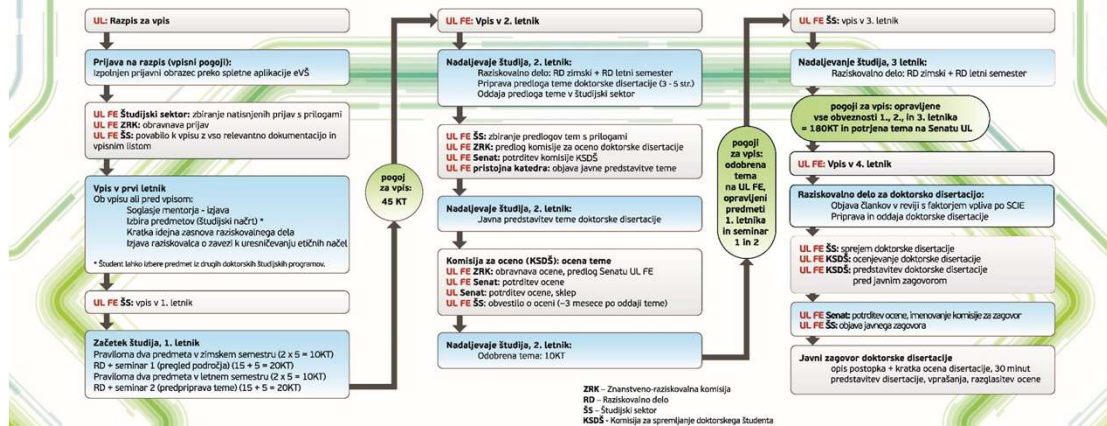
UL: Razpis za vpis

Prijava na razpis (vpisni pogoji):
Izpolnjen prijavni obrazec preko spletne aplikacije eVŠ

UL FE Študijski sektor: zbiranje natisnjenih prijav s prilogami
UL FE ZRK: obravnava prijav
UL FE ŠS: povabilo k vpisu z vso relevantno dokumentacijo in vpisnim listom

Vpis v prvi letnik
Ob vpisu ali pred vpisom:
Soglasje mentorja - izjava
Izbira predmetov (študijski načrt) *
Kratka idejna zasnova raziskovalnega dela
Izjava raziskovalca o zavezi k uresničevanju etičnih načel

* Študent lahko izbere predmet iz drugih doktorskih študijskih programov.

UL FE ŠS: vpis v 1. letnik

Začetek študija, 1. letnik
Praviloma dva predmeta v zimskem semestru (2 x 5 = 10KT)
RD + seminar 1 (pregled področja) (15 + 5 = 20KT)
Praviloma dva predmeta v letnem semestru (2 x 5 = 10KT)
RD + seminar 2 (predpriprava teme) (15 + 5 = 20KT)

pogoj za vpis: 45 KT

UL FE: Vpis v 2. letnik

Nadaljevanje študija, 2. letnik:
Raziskovalno delo: RD zimski + RD letni semester
Priprava predloga teme doktorske disertacije (3 - 5 str.)
Oddaja predloga teme v študijski sektor

UL FE ŠS: zbiranje predlogov tem s prilogami
UL FE ZRK: predlog komisije za oceno doktorske disertacije
UL FE Senat: potrditev komisije KSDŠ
UL FE pristojna katedra: objava javne predstavitve teme

Nadaljevanje študija, 2. letnik:
Javna predstavitev teme doktorske disertacije

Komisija za oceno (KSDŠ): ocena teme
UL FE ZRK: obravnava ocene, predlog Senatu UL FE
UL FE Senat: potrditev ocene
UL Senat: potrditev ocene, sklep
UL FE ŠS: obvestilo o oceni (~3 mesece po oddaji teme)

Nadaljevanje študija, 2. letnik:
Odobrena tema: 10KT

pogoji za vpis: odobrena tema na UL FE, opravljeni predmeti 1. letnika in seminar 1 in 2

UL FE ŠS: vpis v 3. letnik

Nadaljevanje študija, 3 letnik:
Raziskovalno delo: RD zimski + RD letni semester

pogoji za vpis: opravljene vse obveznosti 1., 2., in 3. letnika = 180KT in potrjena tema na Senatu UL

UL FE: Vpis v 4. letnik

Raziskovalno delo za doktorsko disertacijo:
Objava člankov v reviji s faktorjem vpliva po SCIE
Priprava in oddaja doktorske disertacije

UL FE ŠS: sprejem doktorske disertacije
UL FE KSDŠ: ocenjevanje doktorske disertacije
UL FE KSDŠ: predstavitev doktorske disertacije pred javnim zagovorom

UL FE Senat: potrditev ocene, imenovanje komisije za zagovor
UL FE ŠS: objava javnega zagovora

Javni zagovor doktorske disertacije
opis postopka + kratka ocena disertacije, 30 minut predstavitev disertacije, vprašanja, razglasitev ocene

ZRK – Znanstveno-raziskovalna komisija
RD – Raziskovalno delo
ŠS – Študijski sektor
KSDŠ - Komisija za spremljanje doktorskega študenta